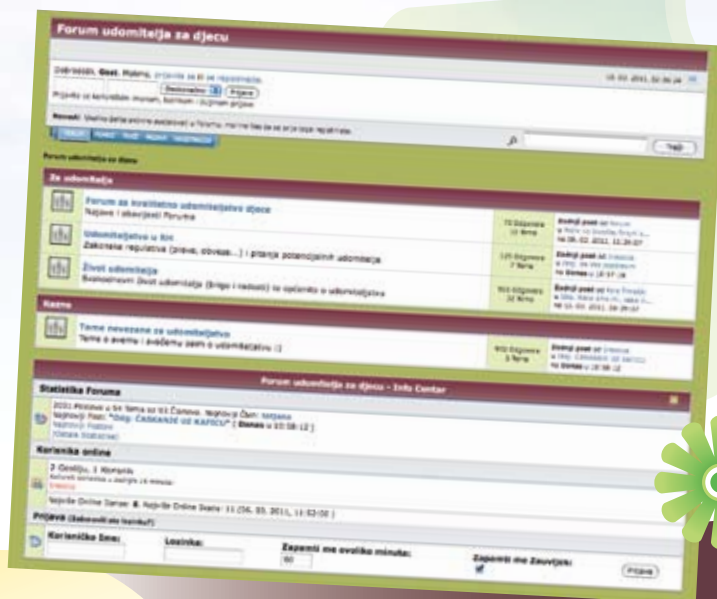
Forum udomitelja za djecu

Dobrodošli, Gost. Molimo, prijavite se ili se registrirajte.

Prijava

Prijavite se korisničkim imenom, lozinkom i dužinom prijave

Novosti: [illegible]

Traži

Forum udomitelja za djecu

Za udomitelje

Forum za kvalitetno udomiteljstvo djece
Najave i obavijesti Foruma

Udomiteljstvo u RH
Zakonska regulativa (prava, obveze...) i pitanja potencijalnih udomitelja

Život udomitelja
Svakodnevni život udomitelja (brige i radosti) te općenito o udomiteljstvu

Razno

Teme nevezane za udomiteljstvo
Teme o svemu i svačemu osim o udomiteljstvu :)

Forum udomitelja za djecu - Info Center

Statistika Foruma

Najnoviji Post: "Odg: ČASKANJE UZ KAFICU" ( Danas u 10:58:12 )

Korisnika online

Prijava (Zaboravili ste lozinku?)

Korisničko Ime:
Lozinka:
Zapamti me ovoliko minuta:
60
Zapamti me Zauvijek:
Prijava